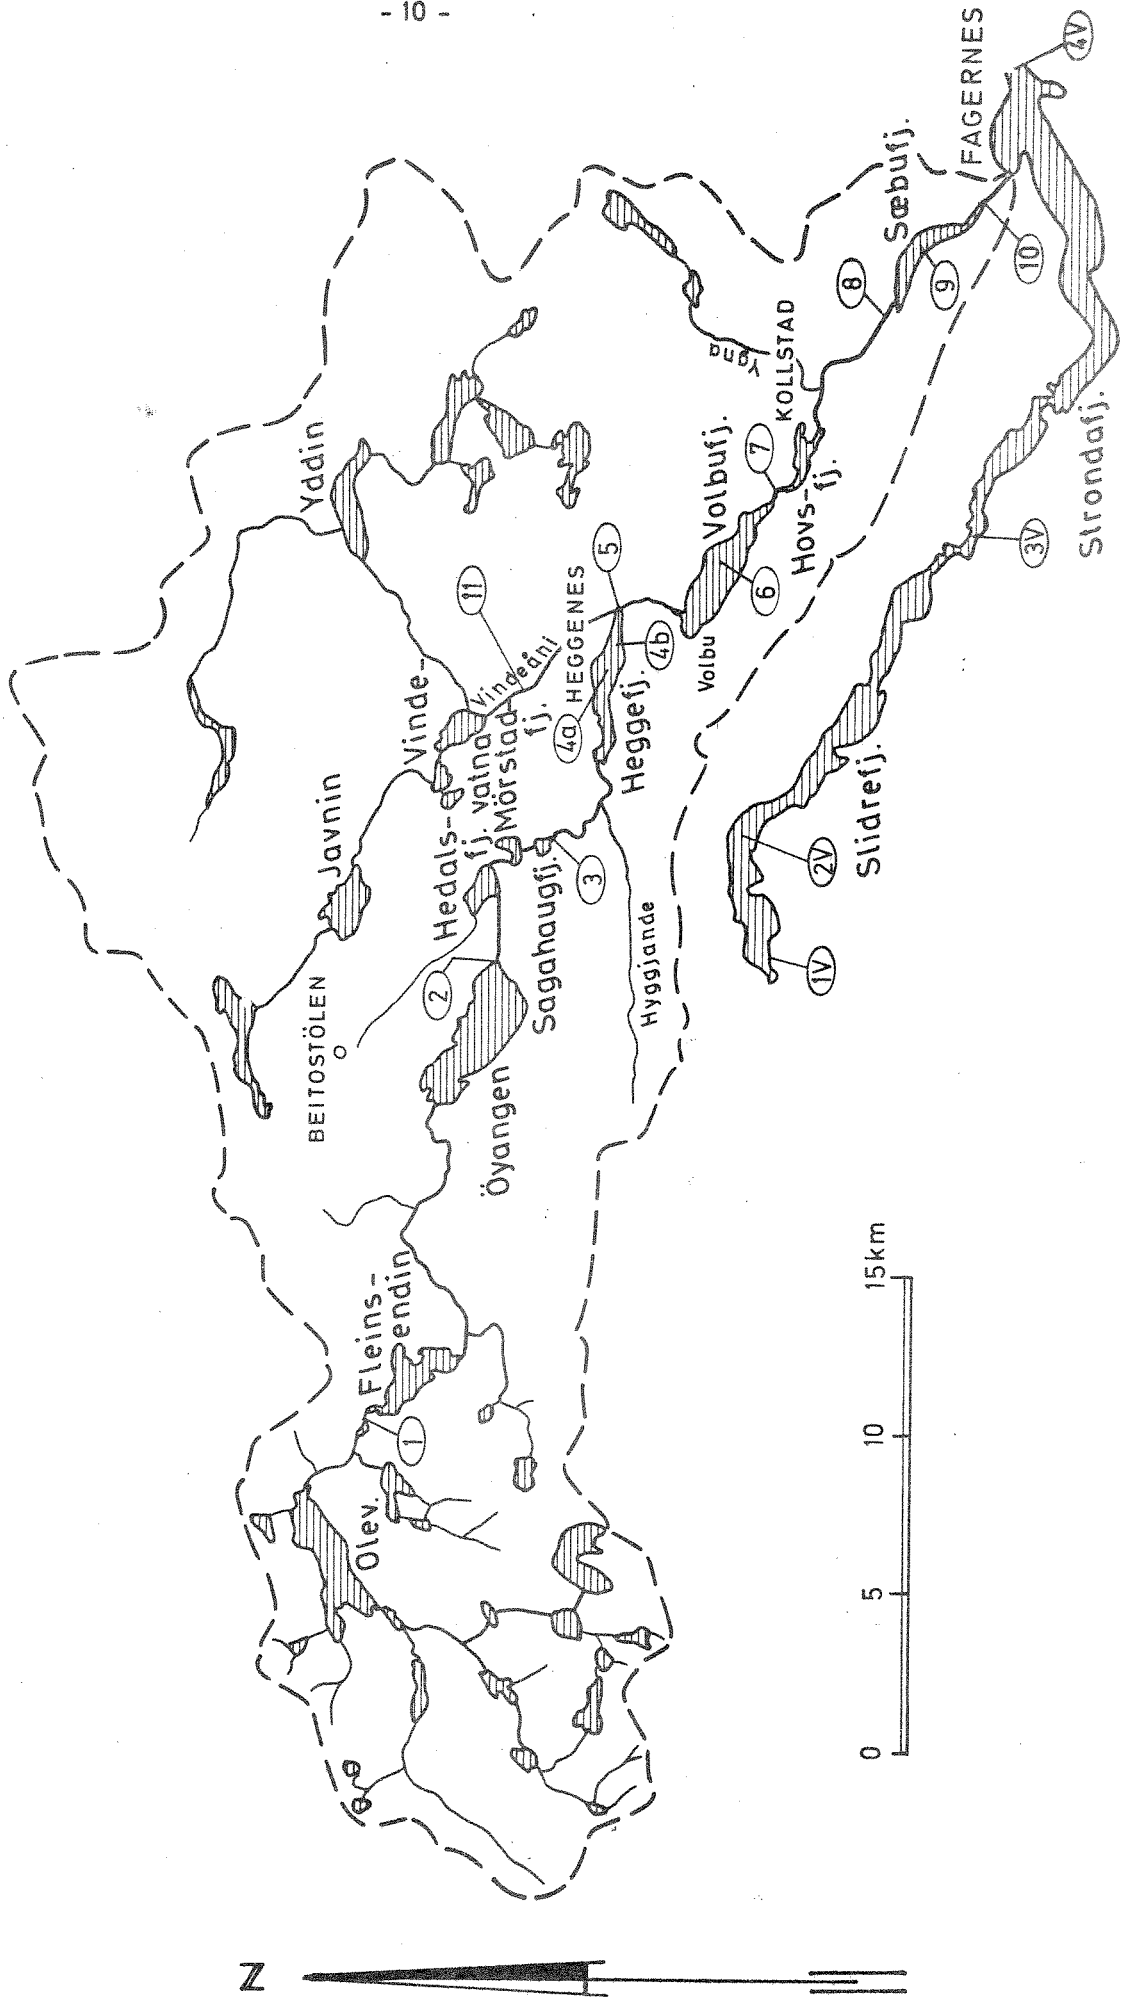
- 10 -

FAGERNES

4V

Sæbufj.

10

9

8

KOLLSTAD

Ygna

7

Volbufj.

Hovs-fj.

Strondafj.

3V

5

HEGGENES

6

4b

4a

Heggefj.

Volbu

11

Vindeåni

Yddin

Vinde-fj.

Vatna

Mörstad-fj.

Hedals-fj.

Javnin

3

Sagahaugfj.

Slidrefj.

2V

1V

Hyggjande

2

BEITOSTÖLEN

Öyangen

Fleins-endin

1

Olev.

0

5

10

15km

N